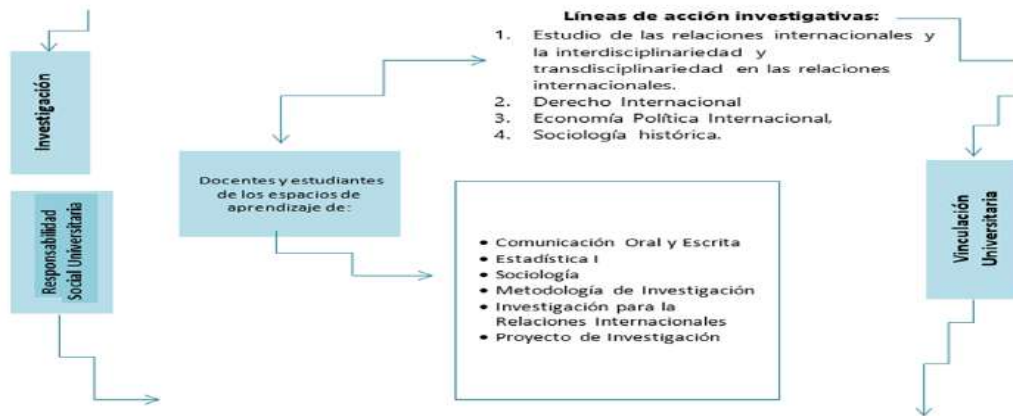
Investigación

Responsabilidad Social Universitaria

Líneas de acción investigativas:
1. Estudio de las relaciones internacionales y la interdisciplinariedad y transdisciplinariedad en las relaciones internacionales.
2. Derecho Internacional
3. Economía Política Internacional.
4. Sociología histórica.

Docentes y estudiantes de los espacios de aprendizaje de:

• Comunicación Oral y Escrita
• Estadística I
• Sociología
• Metodología de Investigación
• Investigación para la Relaciones Internacionales
• Proyecto de Investigación

Vinculación Universitaria